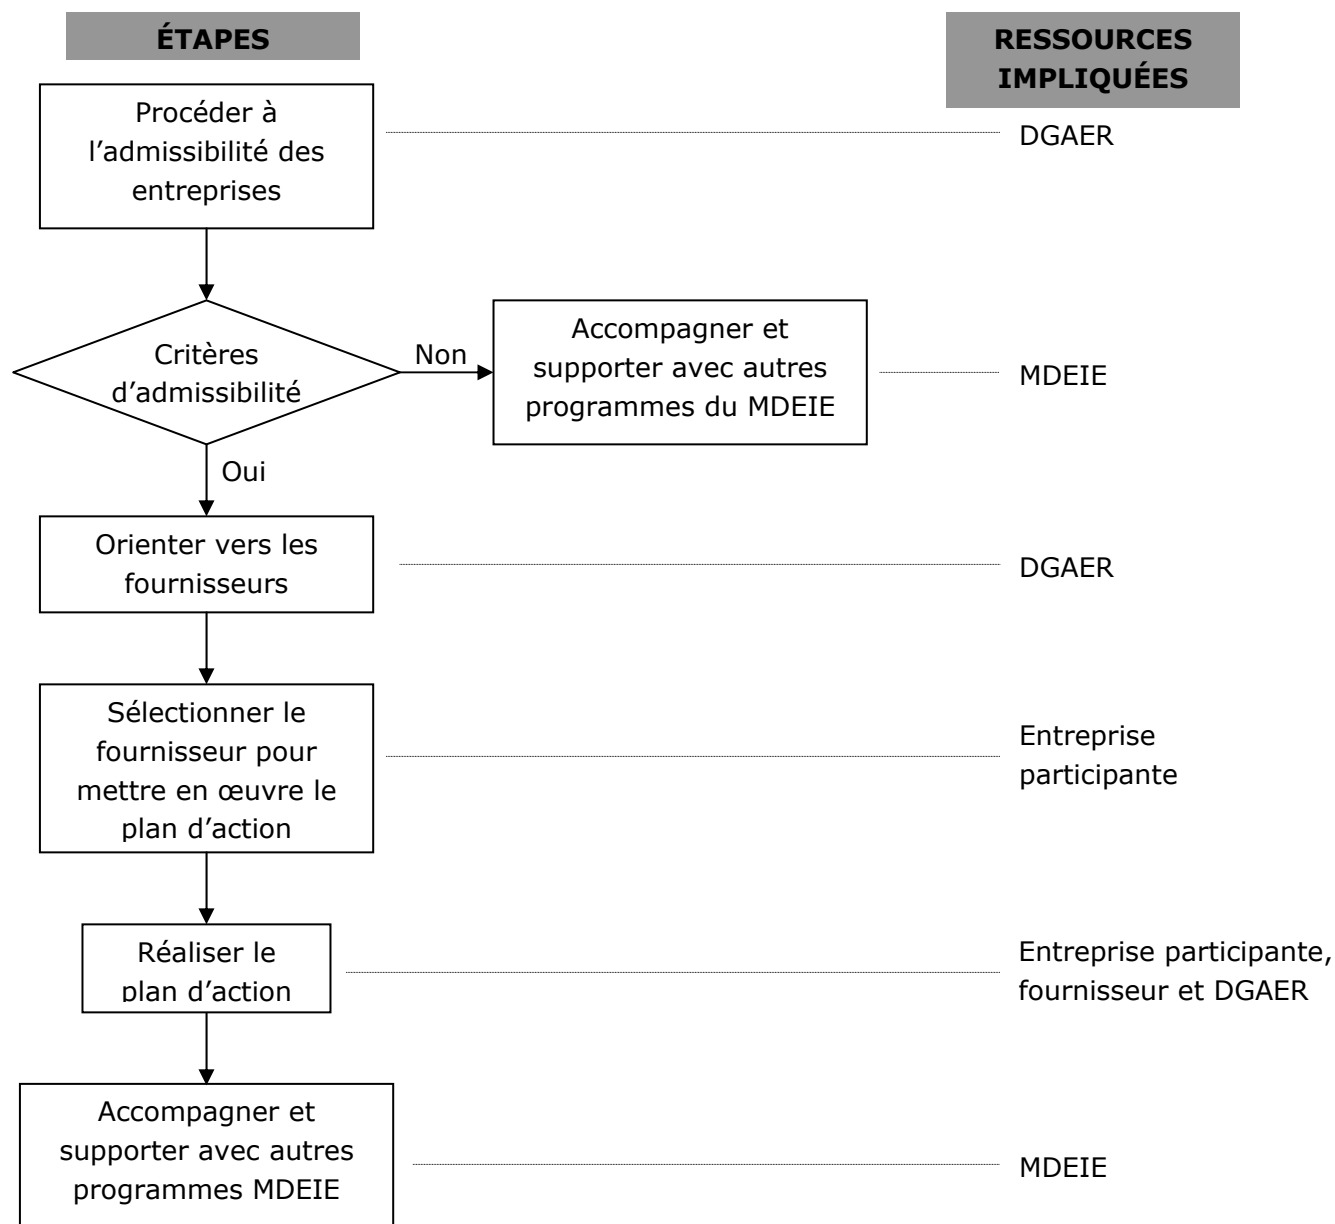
ÉTAPES

RESSOURCES IMPLIQUÉES

Procéder à l'admissibilité des entreprises

DGAER

Critères d'admissibilité

Non

Accompagner et supporter avec autres programmes du MDEIE

MDEIE

Oui

Orienter vers les fournisseurs

DGAER

Sélectionner le fournisseur pour mettre en œuvre le plan d'action

Entreprise participante

Réaliser le plan d'action

Entreprise participante, fournisseur et DGAER

Accompagner et supporter avec autres programmes MDEIE

MDEIE